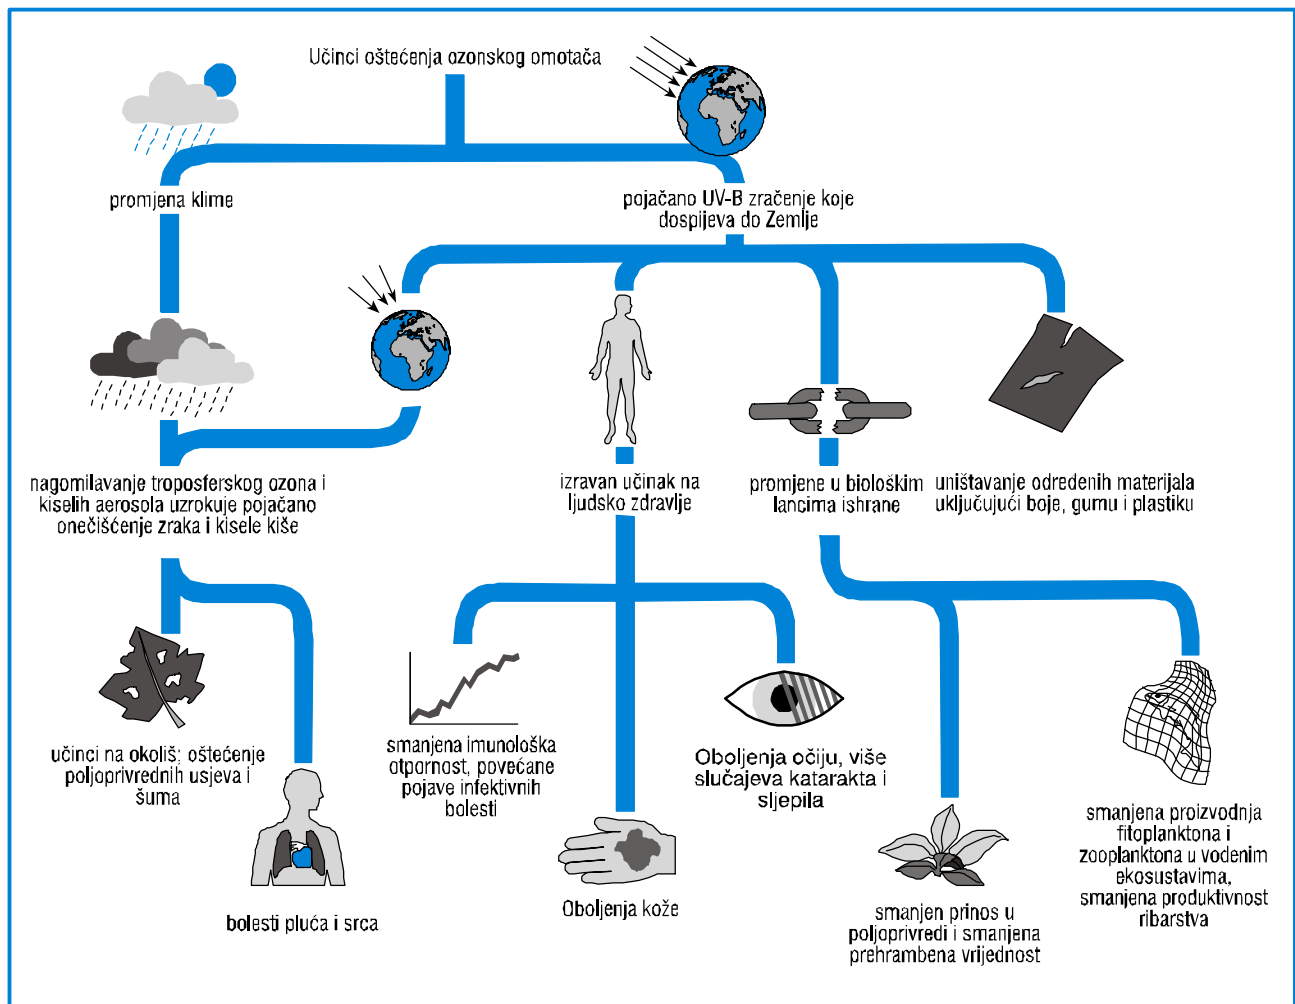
Učinci oštećenja ozonskog omotača

promjena klime

pojačano UV-B zračenje koje dospijeva do Zemlje

nagomilavanje troposferskog ozona i kiselih aerosola uzrokuje pojačano onečišćenje zraka i kisele kiše

izravan učinak na ljudsko zdravlje

promjene u biološkim lancima ishrane

uništavanje određenih materijala uključujući boje, gumu i plastiku

učinci na okoliš: oštećenje poljoprivrednih usjeva i šuma

bolesti pluća i srca

smanjena imunološka otpornost, povećane pojave infektivnih bolesti

Oboljenja kože

Oboljenja očiju, više slučajeva katarakta i sljepila

smanjen prinos u poljoprivredi i smanjena prehrambena vrijednost

smanjena proizvodnja fitoplanktona i zooplanktona u vodenim ekosustavima, smanjena produktivnost ribarstva